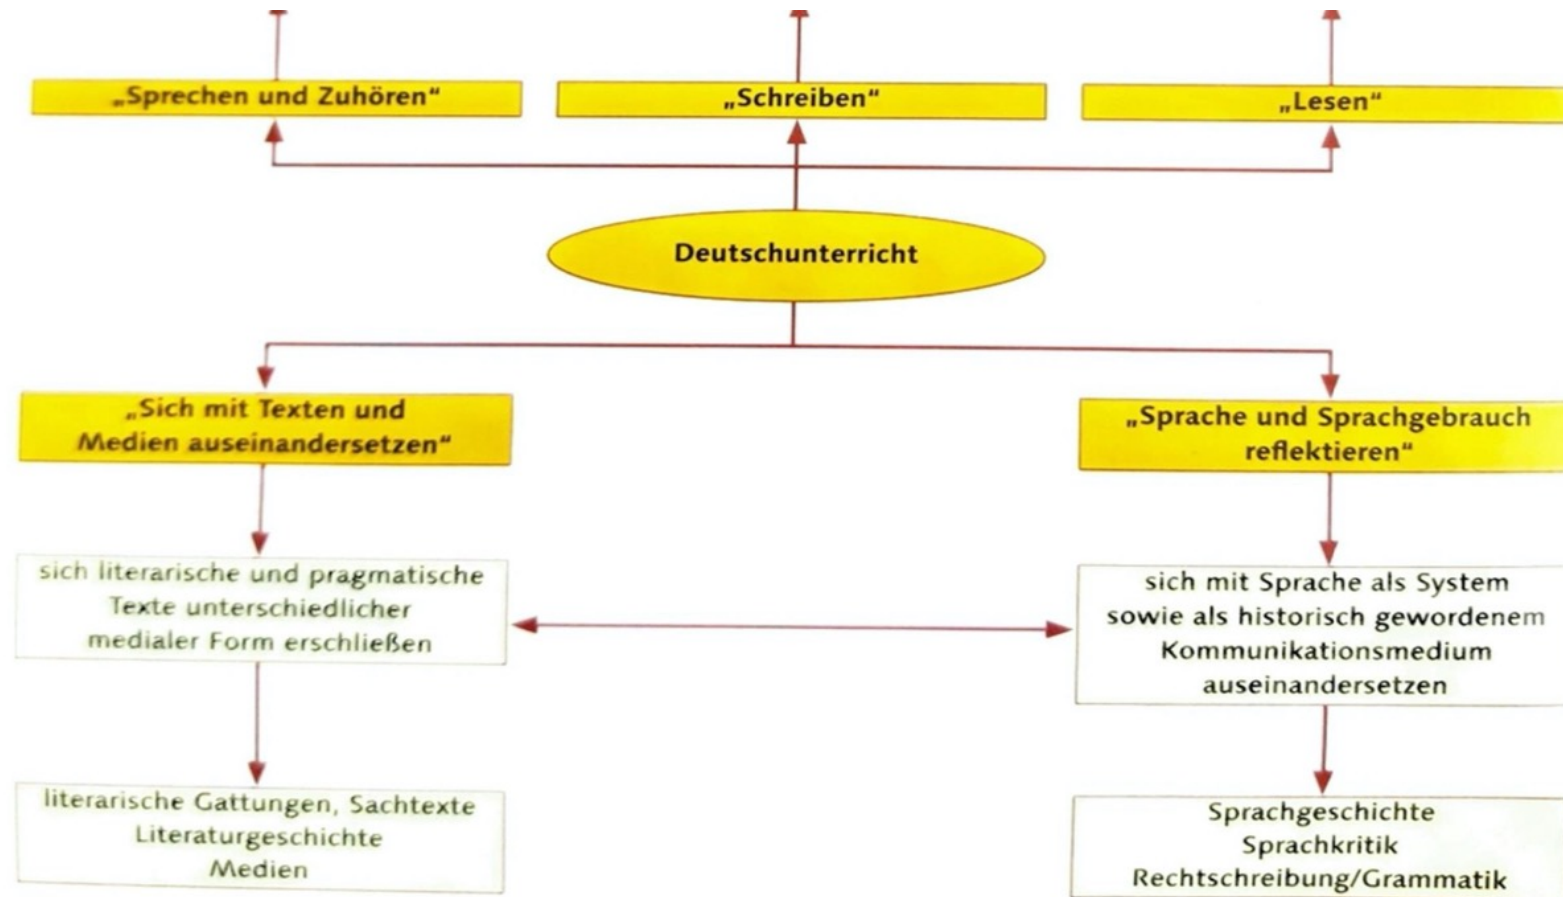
„Sprechen und Zuhören“

„Schreiben“

„Lesen“

Deutschunterricht

„Sich mit Texten und Medien auseinandersetzen“

„Sprache und Sprachgebrauch reflektieren“

sich literarische und pragmatische Texte unterschiedlicher medialer Form erschließen

sich mit Sprache als System sowie als historisch gewordenem Kommunikationsmedium auseinandersetzen

literarische Gattungen, Sachtexte
Literaturgeschichte
Medien

Sprachgeschichte
Sprachkritik
Rechtschreibung/Grammatik